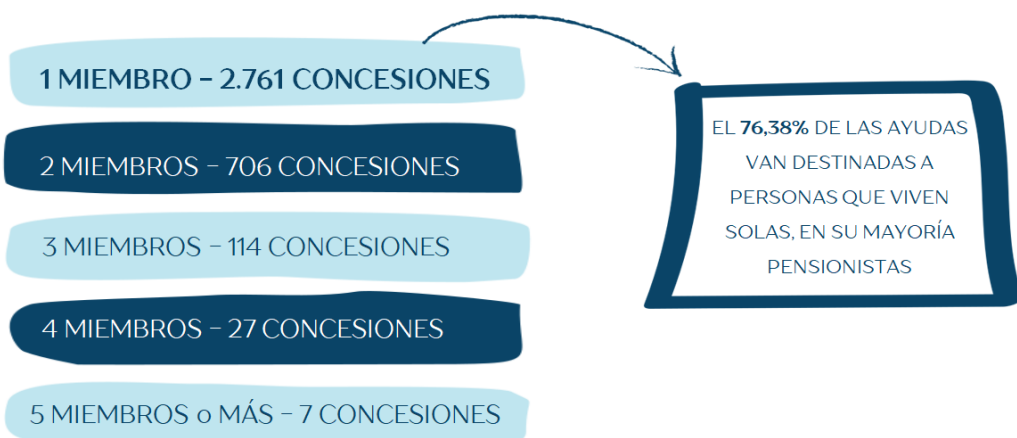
1 MIEMBRO – 2.761 CONCESIONES

2 MIEMBROS – 706 CONCESIONES

3 MIEMBROS – 114 CONCESIONES

4 MIEMBROS – 27 CONCESIONES

5 MIEMBROS o MÁS – 7 CONCESIONES

EL 76,38% DE LAS AYUDAS VAN DESTINADAS A PERSONAS QUE VIVEN SOLAS, EN SU MAYORÍA PENSIONISTAS